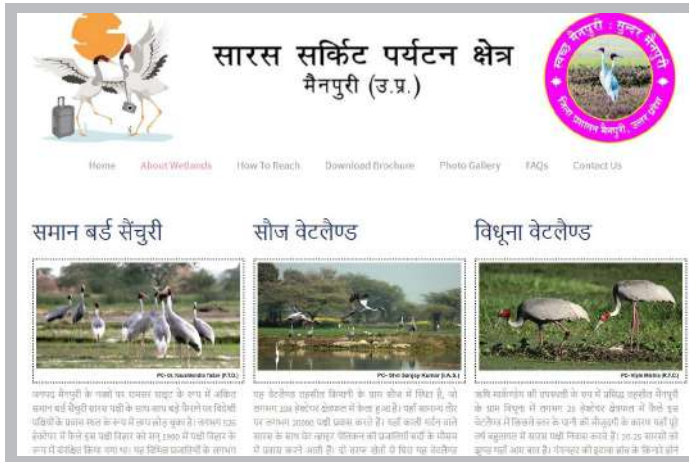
सारस सर्किट पर्यटन क्षेत्र
मैनपुरी (उ.प्र.)

स्वच्छ मैनपुरी : सुन्दर मैनपुरी
जिला प्रशासन मैनपुरी, उत्तर प्रदेश

Home About Wetlands How To Reach Download Brochure Photo Gallery FAQs Contact Us

समान बर्ड सैंचुरी

PC- Dr. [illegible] (F.T.C.)

जनपद मैनपुरी के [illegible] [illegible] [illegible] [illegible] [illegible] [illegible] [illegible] समान बर्ड सैंचुरी सारस पक्षी के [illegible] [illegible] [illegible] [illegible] विदेशी पक्षियों के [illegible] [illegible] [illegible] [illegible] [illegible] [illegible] हेक्टेयर में फैले इस पक्षी विहार को सन् 1990 में पक्षी विहार के रूप में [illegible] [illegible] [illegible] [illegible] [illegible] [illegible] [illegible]

सौज वेटलैण्ड

PC- Shri Sanjay Kumar (I.A.S.)

यह वेटलैण्ड तहसील किशनी के ग्राम सौज में स्थित है, जो लगभग 108 हेक्टेयर क्षेत्रफल में फैला हुआ है। यहाँ सामान्य तौर पर लगभग 200 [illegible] पक्षी प्रवास करते हैं। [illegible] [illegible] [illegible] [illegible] सारस के साथ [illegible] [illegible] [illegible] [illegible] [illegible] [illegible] में प्रवास करने आती हैं। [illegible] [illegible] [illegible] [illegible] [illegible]

विधूना वेटलैण्ड

PC- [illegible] (F.T.C.)

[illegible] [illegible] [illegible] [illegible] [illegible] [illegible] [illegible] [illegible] के ग्राम विधूना में लगभग 28 हेक्टेयर क्षेत्रफल में फैले इस वेटलैण्ड में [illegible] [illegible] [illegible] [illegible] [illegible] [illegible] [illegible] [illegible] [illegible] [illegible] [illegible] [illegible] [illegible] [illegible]